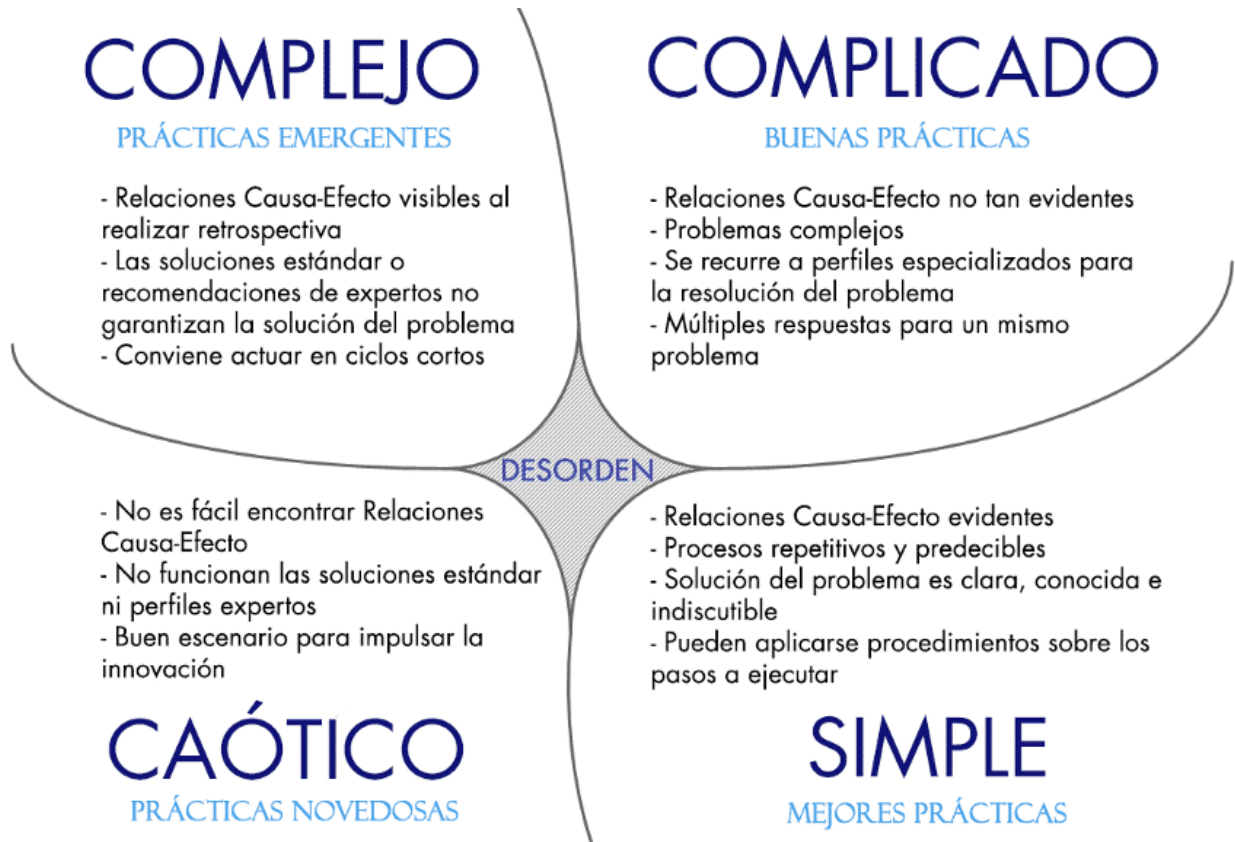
COMPLEJO

PRÁCTICAS EMERGENTES

- Relaciones Causa-Efecto visibles al realizar retrospectiva
- Las soluciones estándar o recomendaciones de expertos no garantizan la solución del problema
- Conviene actuar en ciclos cortos

COMPLICADO

BUENAS PRÁCTICAS

- Relaciones Causa-Efecto no tan evidentes
- Problemas complejos
- Se recurre a perfiles especializados para la resolución del problema
- Múltiples respuestas para un mismo problema

DESORDEN

- No es fácil encontrar Relaciones Causa-Efecto
- No funcionan las soluciones estándar ni perfiles expertos
- Buen escenario para impulsar la innovación

CAÓTICO

PRÁCTICAS NOVEDOSAS

- Relaciones Causa-Efecto evidentes
- Procesos repetitivos y predecibles
- Solución del problema es clara, conocida e indiscutible
- Pueden aplicarse procedimientos sobre los pasos a ejecutar

SIMPLE

MEJORES PRÁCTICAS